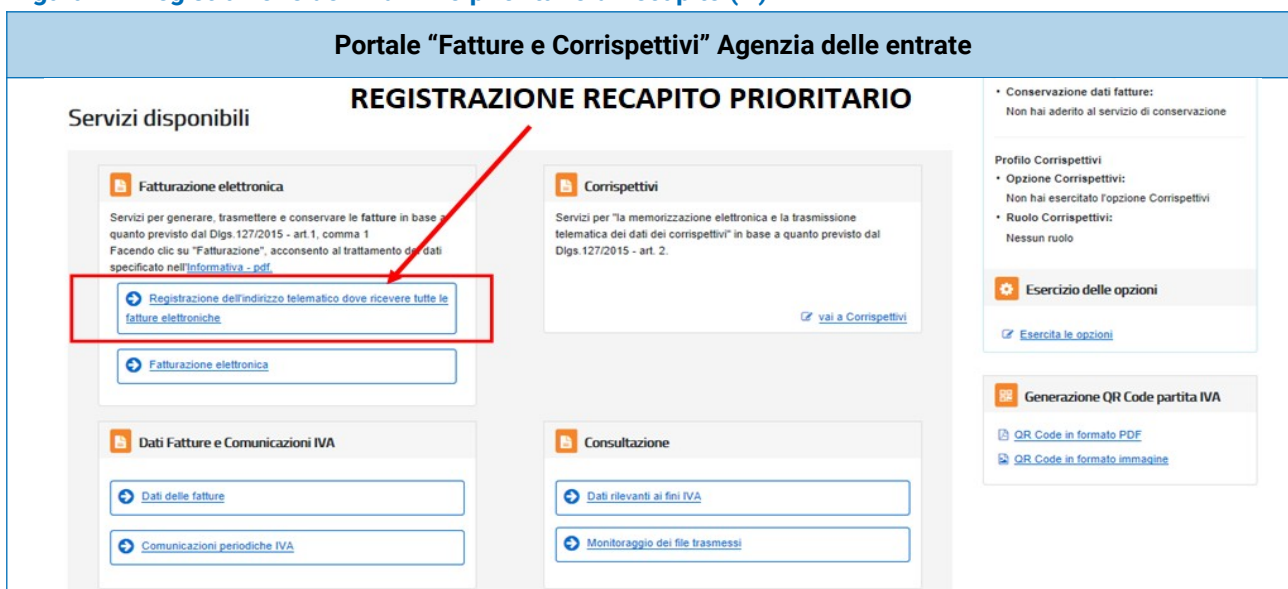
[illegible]

Portale “Fatture e Corrispettivi” Agenzia delle entrate

Servizi disponibili

REGISTRAZIONE RECAPITO PRIORITARIO

Fatturazione elettronica

Servizi per generare, trasmettere e conservare le fatture in base a quanto previsto dal Dlgs.127/2015 - art.1, comma 1
Facendo clic su "Fatturazione", acconsento al trattamento dei dati specificato nell'Informativa - pdf.

Registrazione dell'indirizzo telematico dove ricevere tutte le fatture elettroniche

Fatturazione elettronica

Corrispettivi

Servizi per "la memorizzazione elettronica e la trasmissione telematica dei dati dei corrispettivi" in base a quanto previsto dal Dlgs.127/2015 - art. 2.

vai a Corrispettivi

Dati Fatture e Comunicazioni IVA

Dati delle fatture

Comunicazioni periodiche IVA

Consultazione

Dati rilevanti ai fini IVA

Monitoraggio dei file trasmessi

• Conservazione dati fatture:
Non hai aderito al servizio di conservazione

Profilo Corrispettivi
• Opzione Corrispettivi:
Non hai esercitato l'opzione Corrispettivi
• Ruolo Corrispettivi:
Nessun ruolo

Esercizio delle opzioni

Esercita le opzioni

Generazione QR Code partita IVA

QR Code in formato PDF

QR Code in formato immagine